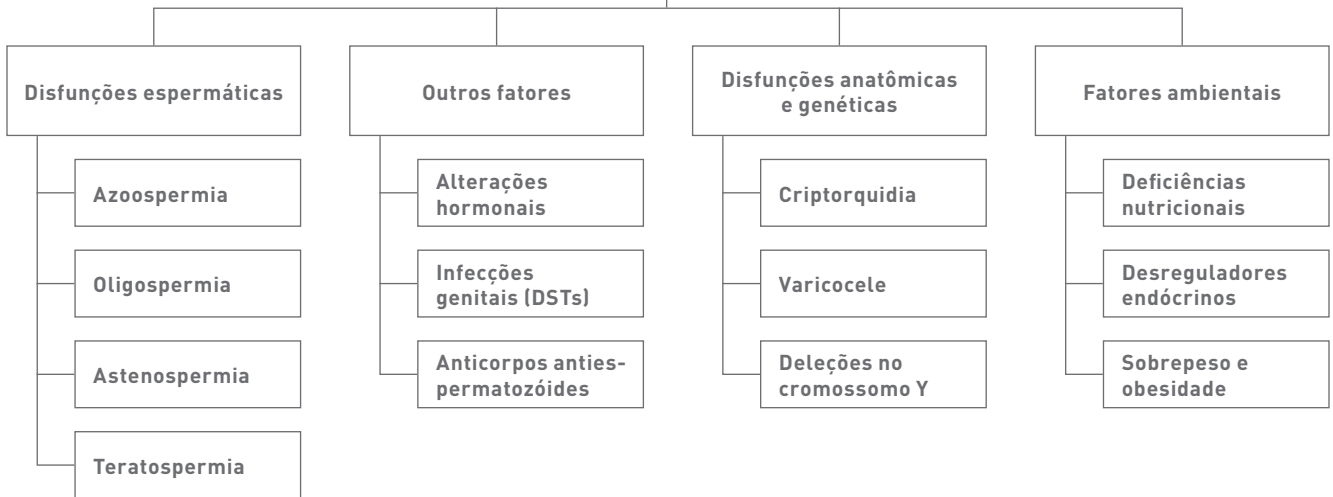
Disfunções espermáticas

Azoospermia

Oligospermia

Astenospermia

Teratospermia

Outros fatores

Alterações hormonais

Infecções genitais (DSTs)

Anticorpos antiespermatozóides

Disfunções anatômicas e genéticas

Criptorquidia

Varicocele

Deleções no cromossomo Y

Fatores ambientais

Deficiências nutricionais

Desreguladores endócrinos

Sobrepeso e obesidade